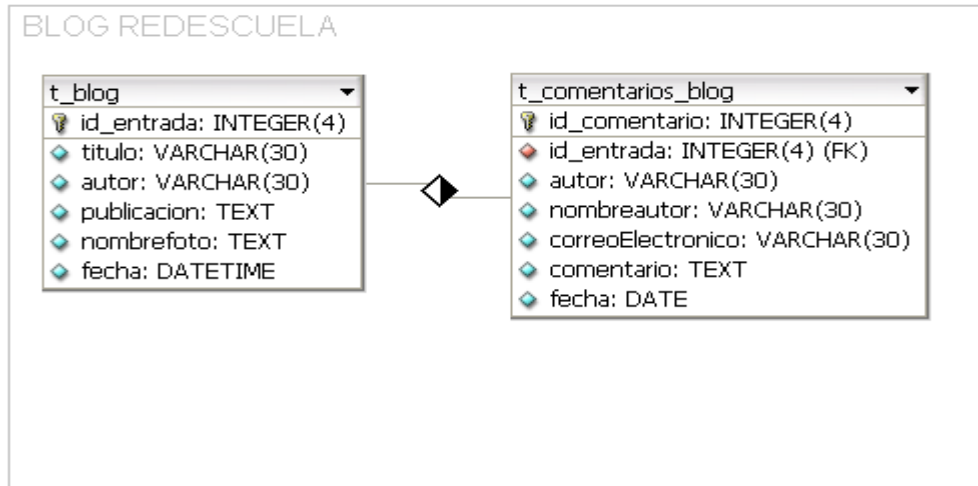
BLOG REDESCUELA

t_blog
id_entrada: INTEGER(4)
titulo: VARCHAR(30)
autor: VARCHAR(30)
publicacion: TEXT
nombrefoto: TEXT
fecha: DATETIME

t_comentarios_blog
id_comentario: INTEGER(4)
id_entrada: INTEGER(4) (FK)
autor: VARCHAR(30)
nombreautor: VARCHAR(30)
correoElectronico: VARCHAR(30)
comentario: TEXT
fecha: DATE